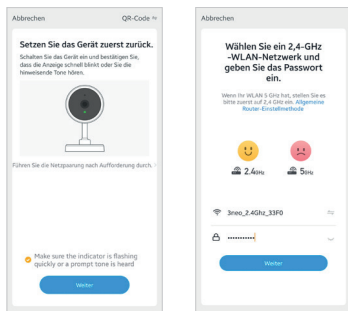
Abbrechen

QR-Code

Setzen Sie das Gerät zuerst zurück.

Schalten Sie das Gerät ein und bestätigen Sie, dass die Anzeige schnell blinkt oder Sie die hinweisende Töne hören.

Führen Sie die Netzpaarung nach Aufforderung durch.

Make sure the indicator is flashing quickly or a prompt tone is heard

Weiter

Abbrechen

Wählen Sie ein 2,4-GHz -WLAN-Netzwerk und geben Sie das Passwort ein.

Wenn Ihr WLAN 5 GHz hat, stellen Sie es bitte zuerst auf 2,4 GHz ein. Allgemeine Router-Einstellmethode

2.4GHz

5GHz

3neo_2.4Ghz_33F0

••••••••••

Weiter